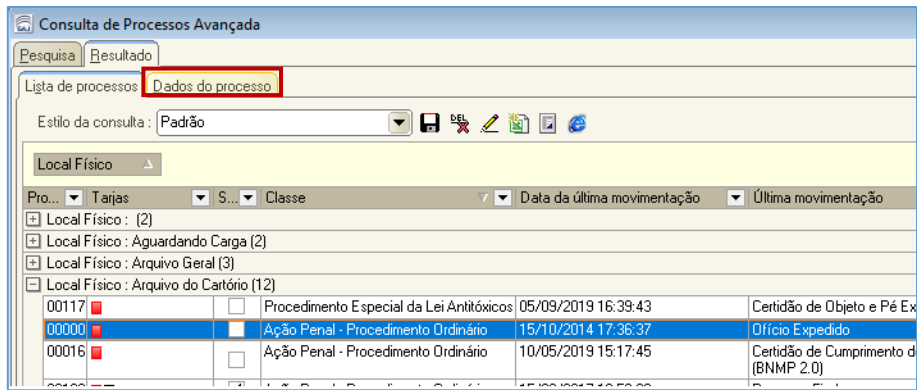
Consulta de Processos Avançada

Pesquisa | Resultado

Lista de processos | Dados do processo

Estilo da consulta : Padrão

DEL

Local Físico

| Pro... | Tarjas | S... | Classe | Data da última movimentação | Última movimentação |
|---|---|---|---|---|---|
| Local Físico : (2) | | | | | |
| Local Físico : Aguardando Carga (2) | | | | | |
| Local Físico : Arquivo Geral (3) | | | | | |
| Local Físico : Arquivo do Cartório (12) | | | | | |
| 00117 | | | Procedimento Especial da Lei Antitóxicos | 05/09/2019 16:39:43 | Certidão de Objeto e Pé Ex |
| 00000 | | | Ação Penal - Procedimento Ordinário | 15/10/2014 17:36:37 | Ofício Expedido |
| 00016 | | | Ação Penal - Procedimento Ordinário | 10/05/2019 15:17:45 | Certidão de Cumprimento d (BNMP 2.0) |
| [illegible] | | | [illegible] | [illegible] | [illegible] |